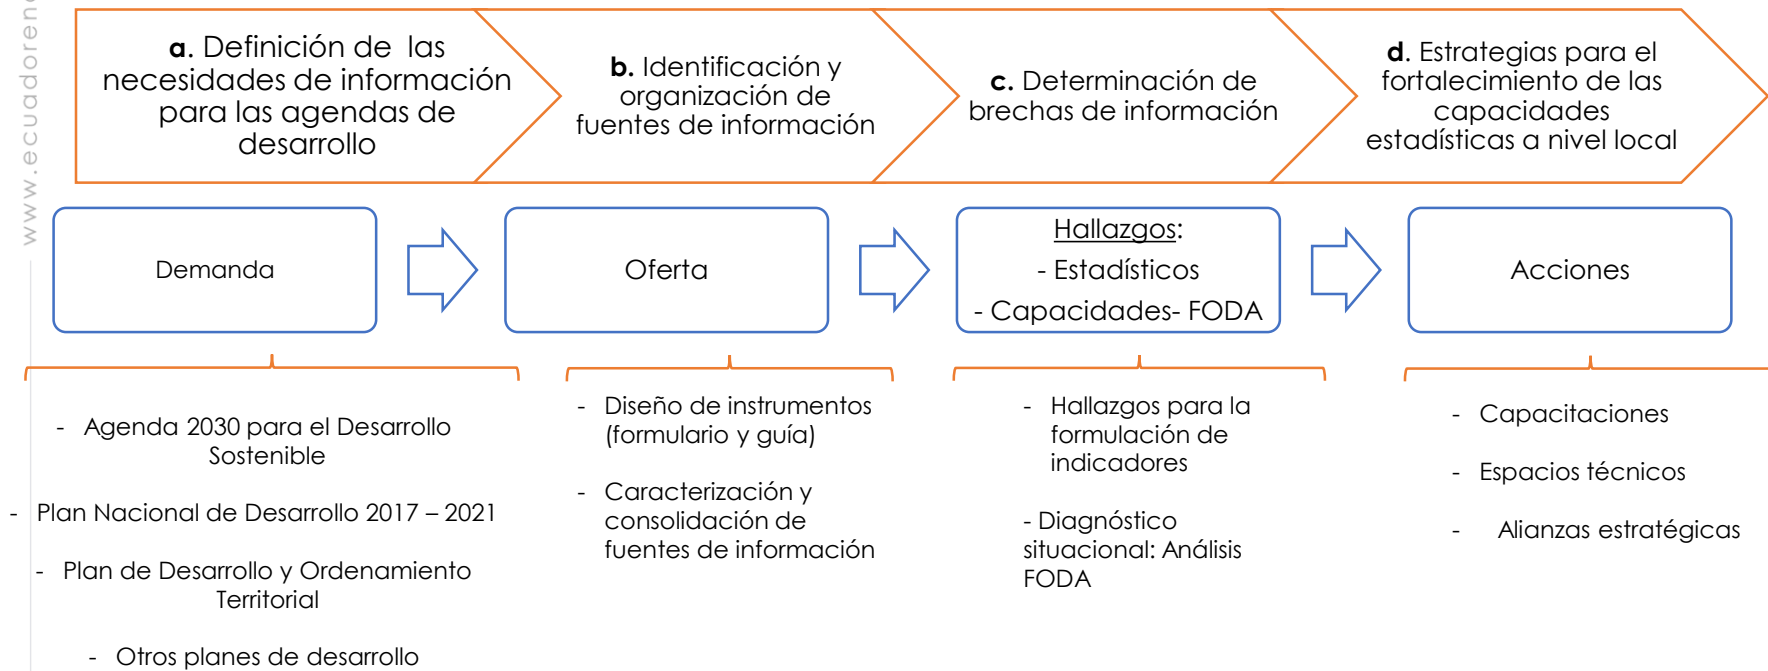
www.ecuadoren

**a.** Definición de las necesidades de información para las agendas de desarrollo

**b.** Identificación y organización de fuentes de información

**c.** Determinación de brechas de información

**d.** Estrategias para el fortalecimiento de las capacidades estadísticas a nivel local

Demanda

Oferta

Hallazgos:
- Estadísticos
- Capacidades- FODA

Acciones

- Agenda 2030 para el Desarrollo Sostenible

- Plan Nacional de Desarrollo 2017 – 2021

- Plan de Desarrollo y Ordenamiento Territorial

- Otros planes de desarrollo

- Diseño de instrumentos (formulario y guía)

- Caracterización y consolidación de fuentes de información

- Hallazgos para la formulación de indicadores

- Diagnóstico situacional: Análisis FODA

- Capacitaciones

- Espacios técnicos

- Alianzas estratégicas